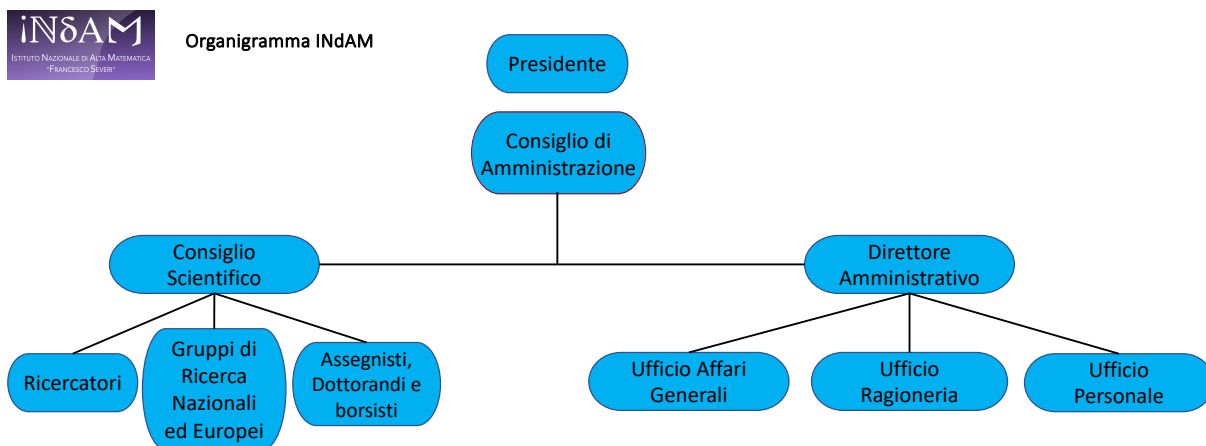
INdAM
Istituto Nazionale di Alta Matematica "Francesco Severi"

Organigramma INdAM

Presidente

Consiglio di Amministrazione

Consiglio Scientifico

Direttore Amministrativo

Ricercatori

Gruppi di Ricerca Nazionali ed Europei

Assegnisti, Dottorandi e borsisti

Ufficio Affari Generali

Ufficio Ragioneria

Ufficio Personale